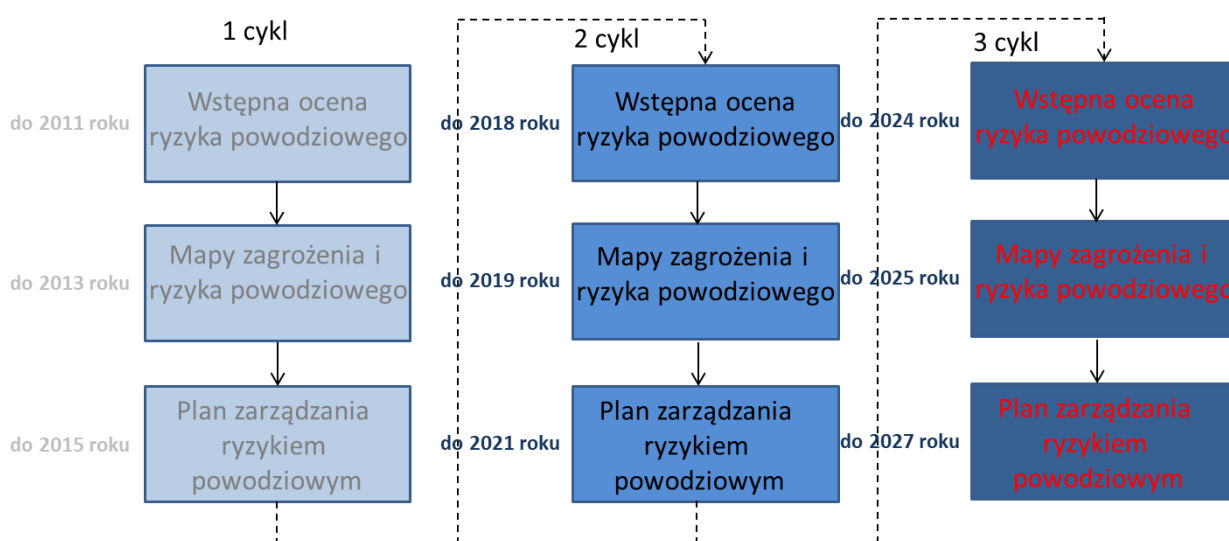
1 cykl

do 2011 roku
Wstępna ocena ryzyka powodziowego

do 2013 roku
Mapy zagrożenia i ryzyka powodziowego

do 2015 roku
Plan zarządzania ryzykiem powodziowym

2 cykl

do 2018 roku
Wstępna ocena ryzyka powodziowego

do 2019 roku
Mapy zagrożenia i ryzyka powodziowego

do 2021 roku
Plan zarządzania ryzykiem powodziowym

3 cykl

do 2024 roku
Wstępna ocena ryzyka powodziowego

do 2025 roku
Mapy zagrożenia i ryzyka powodziowego

do 2027 roku
Plan zarządzania ryzykiem powodziowym